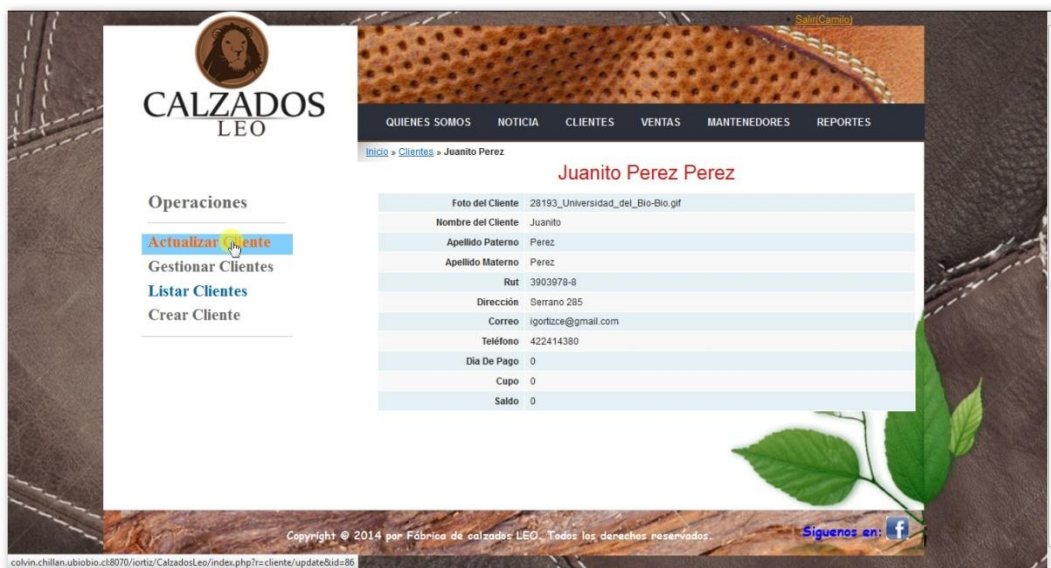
Salir(Camilo)

CALZADOS
LEO

QUIENES SOMOS NOTICIA CLIENTES VENTAS MANTENEDORES REPORTES

Inicio » Clientes » Juanito Perez

Juanito Perez Perez

Operaciones

Actualizar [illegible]iente
Gestionar Clientes
Listar Clientes
Crear Cliente

| | |
|---|---|
| Foto del Cliente | 28193_Universidad_del_Bio-Bio.gif |
| Nombre del Cliente | Juanito |
| Apellido Paterno | Perez |
| Apellido Materno | Perez |
| Rut | 3903978-8 |
| Dirección | Serrano 285 |
| Correo | igortizce@gmail.com |
| Teléfono | 422414380 |
| Dia De Pago | 0 |
| Cupo | 0 |
| Saldo | 0 |

Copyright © 2014 por Fábrica de calzados LEO. Todos los derechos reservados.

Siguenos en: f

colvin.chillan.ubiobio.cl:8070/iortiz/CalzadosLeo/index.php?r=cliente/update&id=86